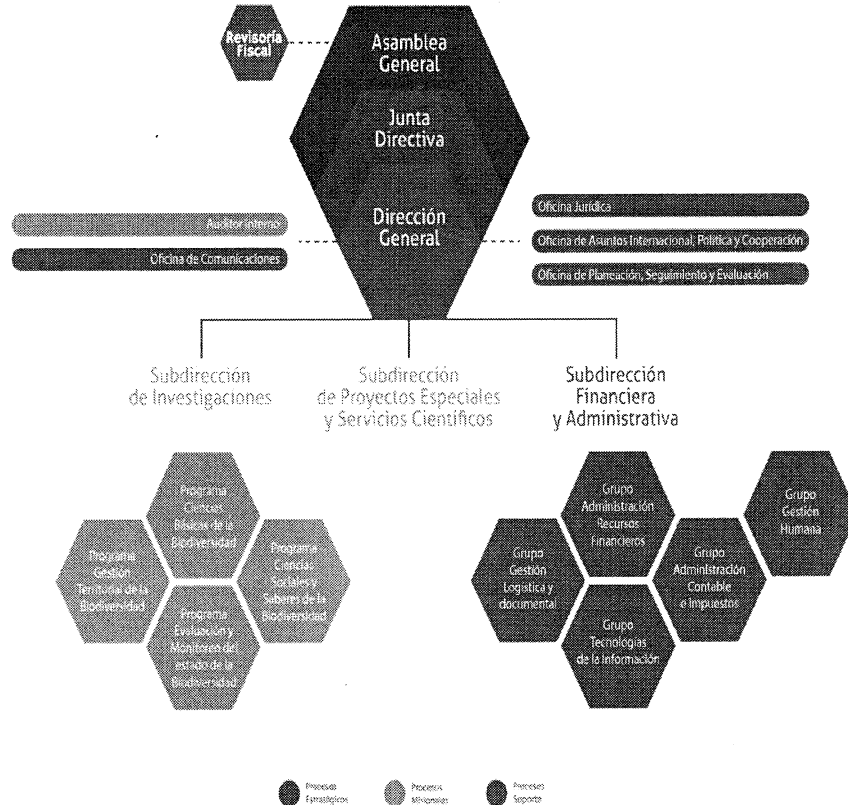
Revisoría Fiscal

Asamblea General

Junta Directiva

Dirección General

Auditor interno

Oficina de Comunicaciones

Oficina Jurídica

Oficina de Asuntos Internacional, Política y Cooperación

Oficina de Planeación, Seguimiento y Evaluación

Subdirección de Investigaciones

Subdirección de Proyectos Especiales y Servicios Científicos

Subdirección Financiera y Administrativa

Programa Ciencias Básicas de la Biodiversidad

Programa Gestión Territorial de la Biodiversidad

Programa Ciencias Sociales y Saberes de la Biodiversidad

Programa Evaluación y Monitoreo del estado de la Biodiversidad

Grupo Administración Recursos Financieros

Grupo Gestión Humana

Grupo Gestión Logística y documental

Grupo Administración Contable e Impuestos

Grupo Tecnologías de la Información

Procesos Estratégicos

Procesos Misionales

Procesos Soporte